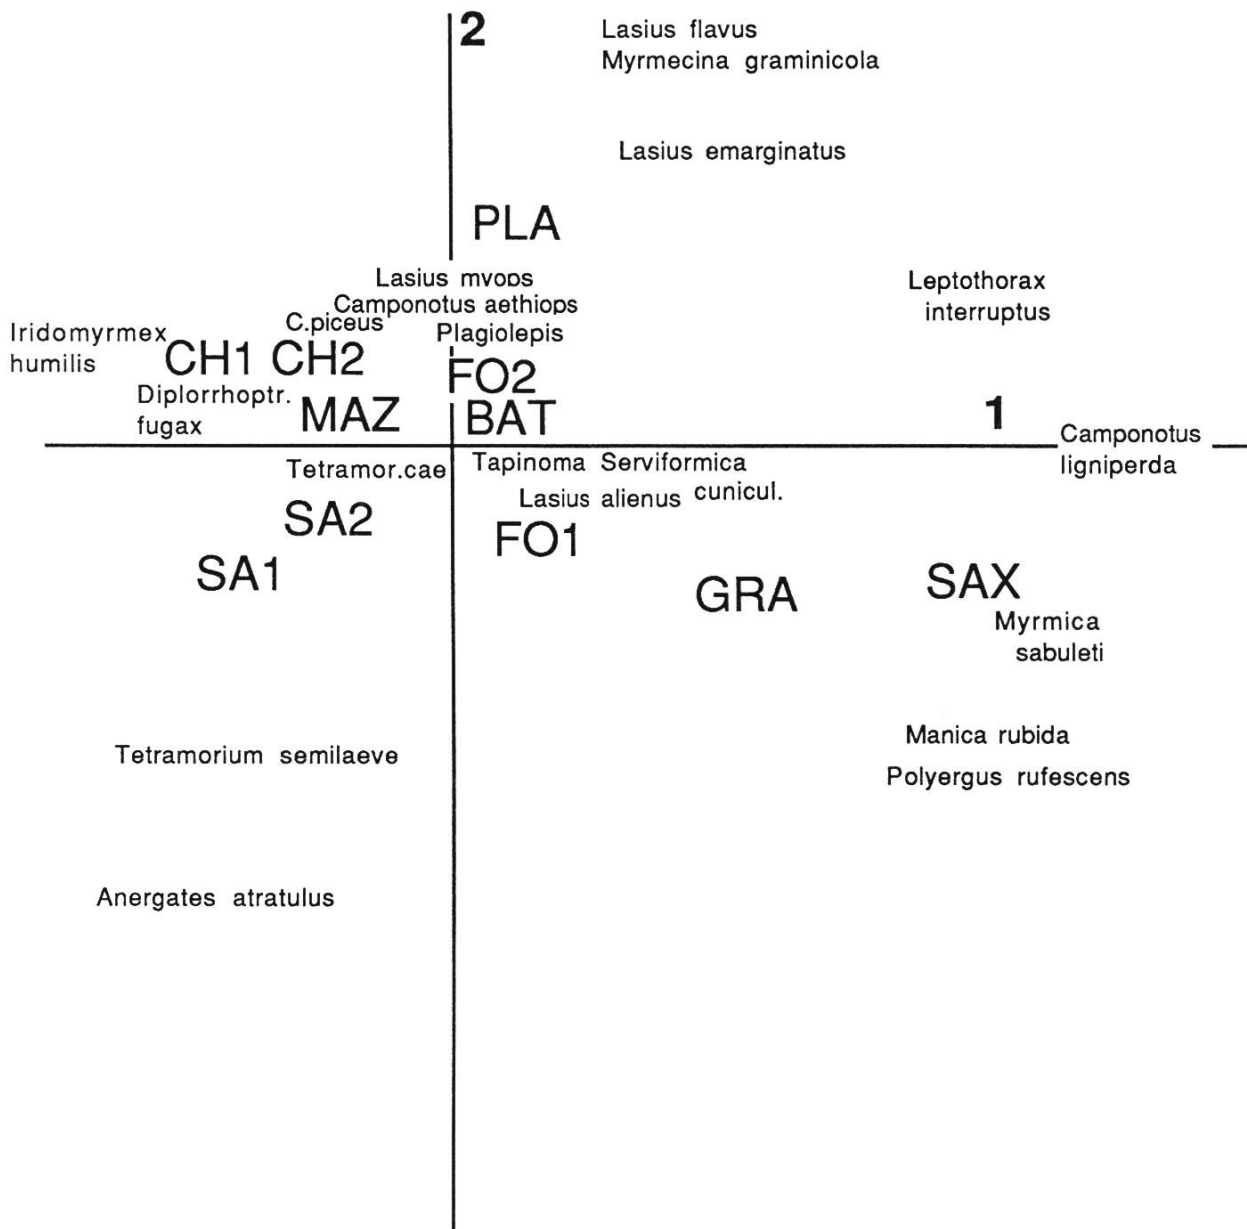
2

Lasius flavus
Myrmecina graminicola

Lasius emarginatus

PLA

Lasius myops
Camponotus aethiops
C.piceus
Plagiolepis

Leptothorax interruptus

Iridomyrmex humilis

CH1 CH2

FO2

Diplorrhoptr. fugax

MAZ

BAT

1

Camponotus ligniperda

Tetramor.cae

Tapinoma

Serviformica cunicul.

Lasius alienus

SA2

FO1

SA1

GRA

SAX

Myrmica sabuleti

Manica rubida

Polyergus rufescens

Tetramorium semilaeve

Anergates atratulus